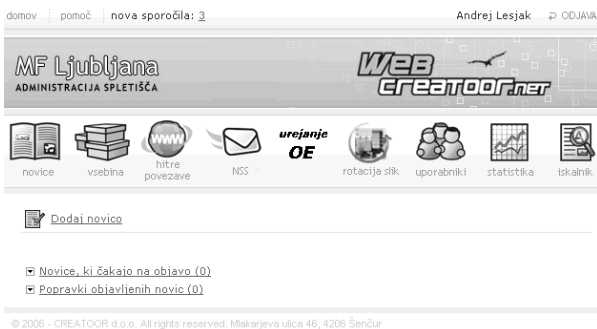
domov | pomoč | nova sporočila: 3

Andrej Lesjak ⇄ ODJAVA

MF Ljubljana
ADMINISTRACIJA SPLETIŠČA

WEB CREATOOR.NET

novice vsebina hitre povezave NSS urejanje OE rotacija slik uporabniki statistika iskalnik

Dodaj novico

Novice, ki čakajo na objavo (0)
Popravki objavljenih novic (0)

© 2006 - CREATOOR d.o.o. All rights reserved. Mlakarjeva ulica 46, 4206 Šenčur